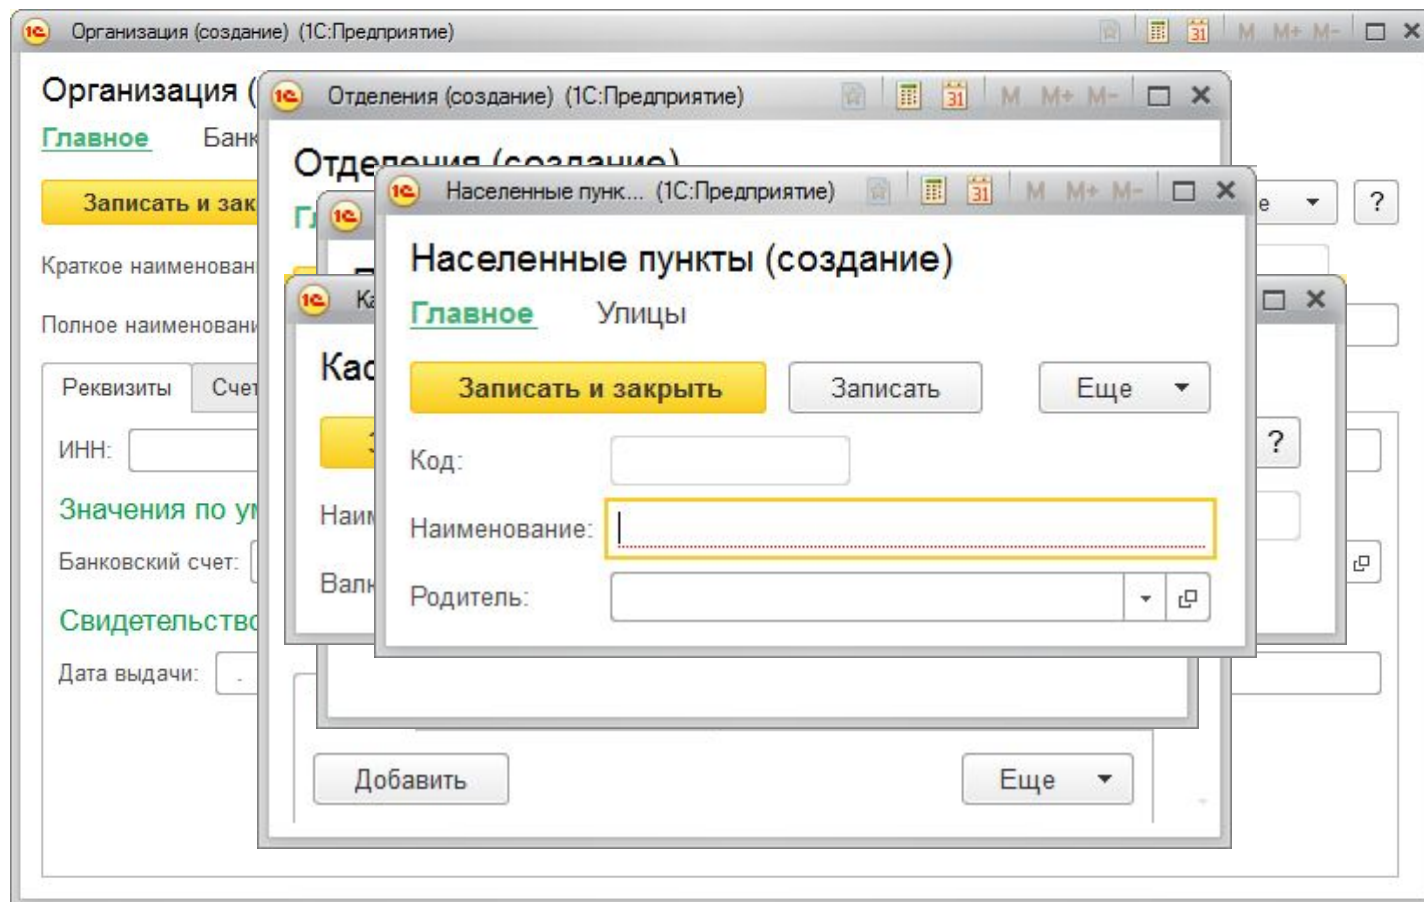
Организация (создание) (1С:Предприятие)

M M+ M-

Организация (

Главное Банк

Записать и зак

Краткое наименован

Полное наименовани

Реквизиты Счет

ИНН:

Значения по ум

Банковский счет:

Свидетельство

Дата выдачи:

Отделения (создание) (1С:Предприятие)

M M+ M-

Отделения (создание)

Гл

Ка

Кас

Наим

Валю

Добавить

Еще

Населенные пунк... (1С:Предприятие)

M M+ M-

Населенные пункты (создание)

Главное Улицы

Записать и закрыть

Записать

Еще

Код:

Наименование:

Родитель:

?

?